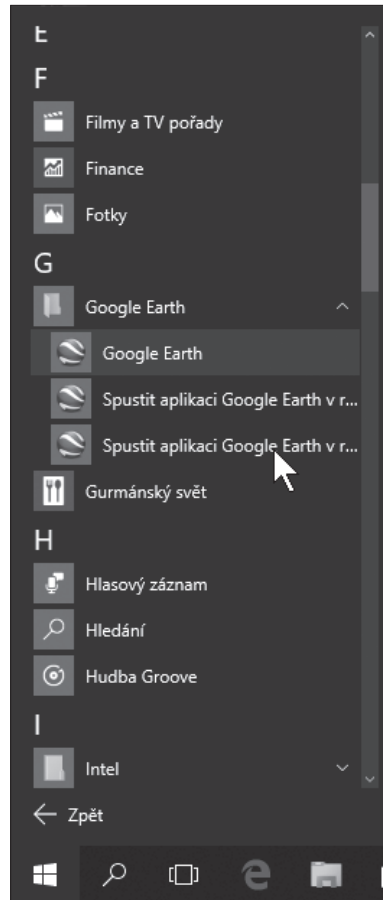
E

F

Filmy a TV pořady

Finance

Fotky

G

Google Earth

Google Earth

Spustit aplikaci Google Earth v r...

Spustit aplikaci Google Earth v r...

Gurmánský svět

H

Hlasový záznam

Hledání

Hudba Groove

I

Intel

← Zpět